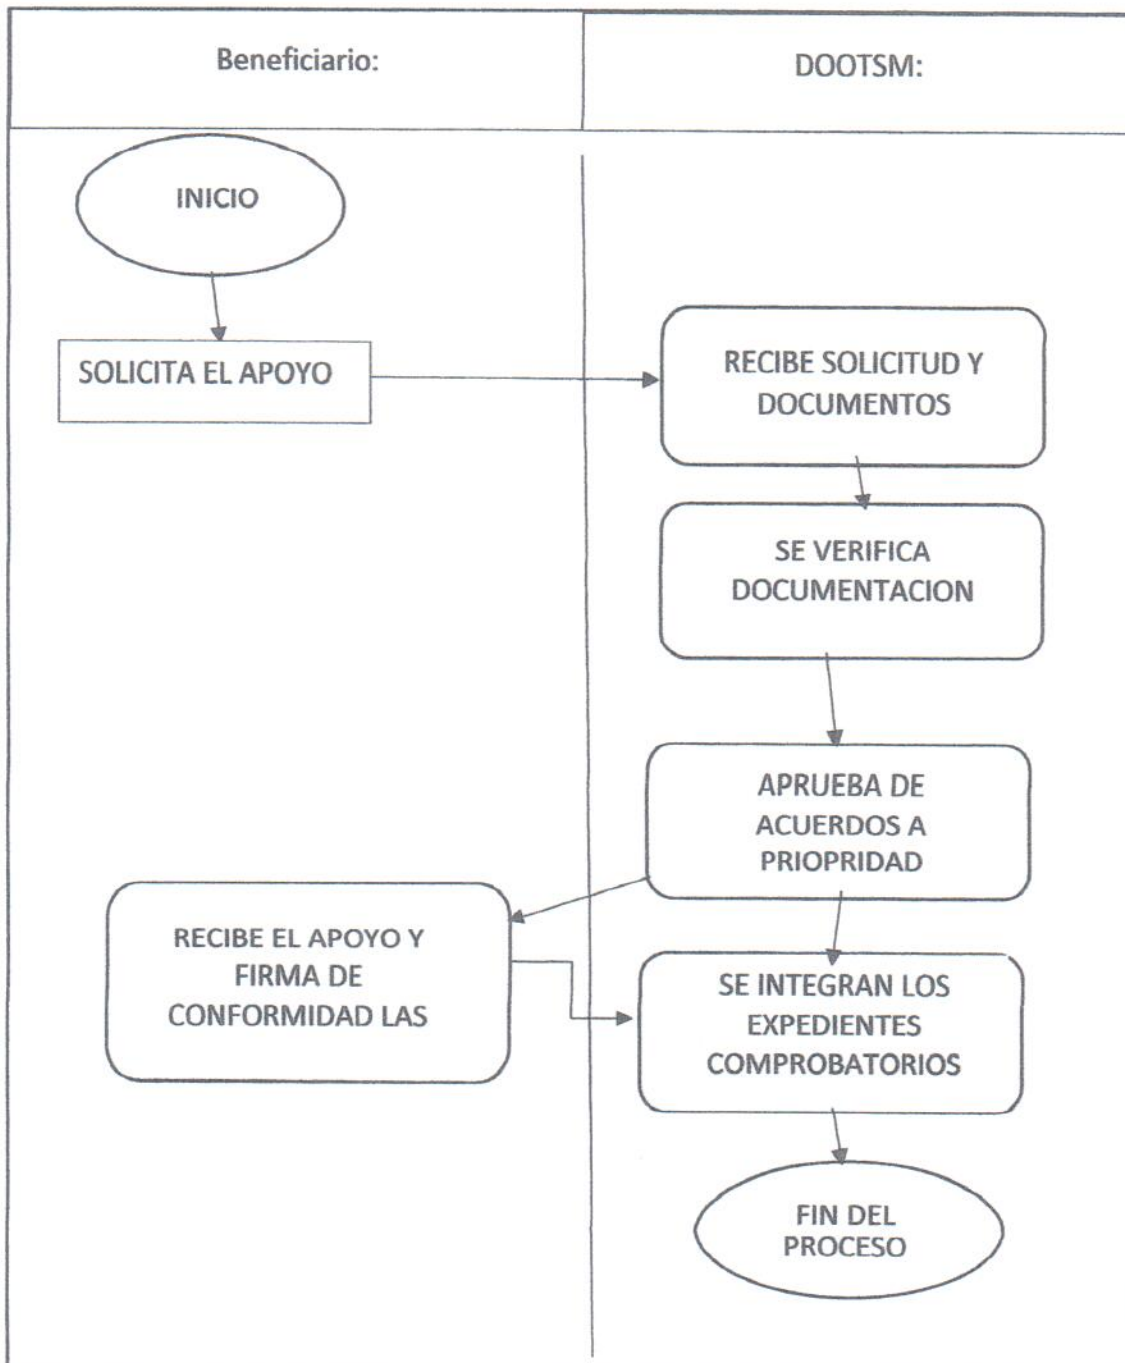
Beneficiario:

DOOTSM:

INICIO

SOLICITA EL APOYO

RECIBE SOLICITUD Y DOCUMENTOS

SE VERIFICA DOCUMENTACION

APRUEBA DE ACUERDOS A PRIOPRIDAD

RECIBE EL APOYO Y FIRMA DE CONFORMIDAD LAS

SE INTEGRAN LOS EXPEDIENTES COMPROBATORIOS

FIN DEL PROCESO